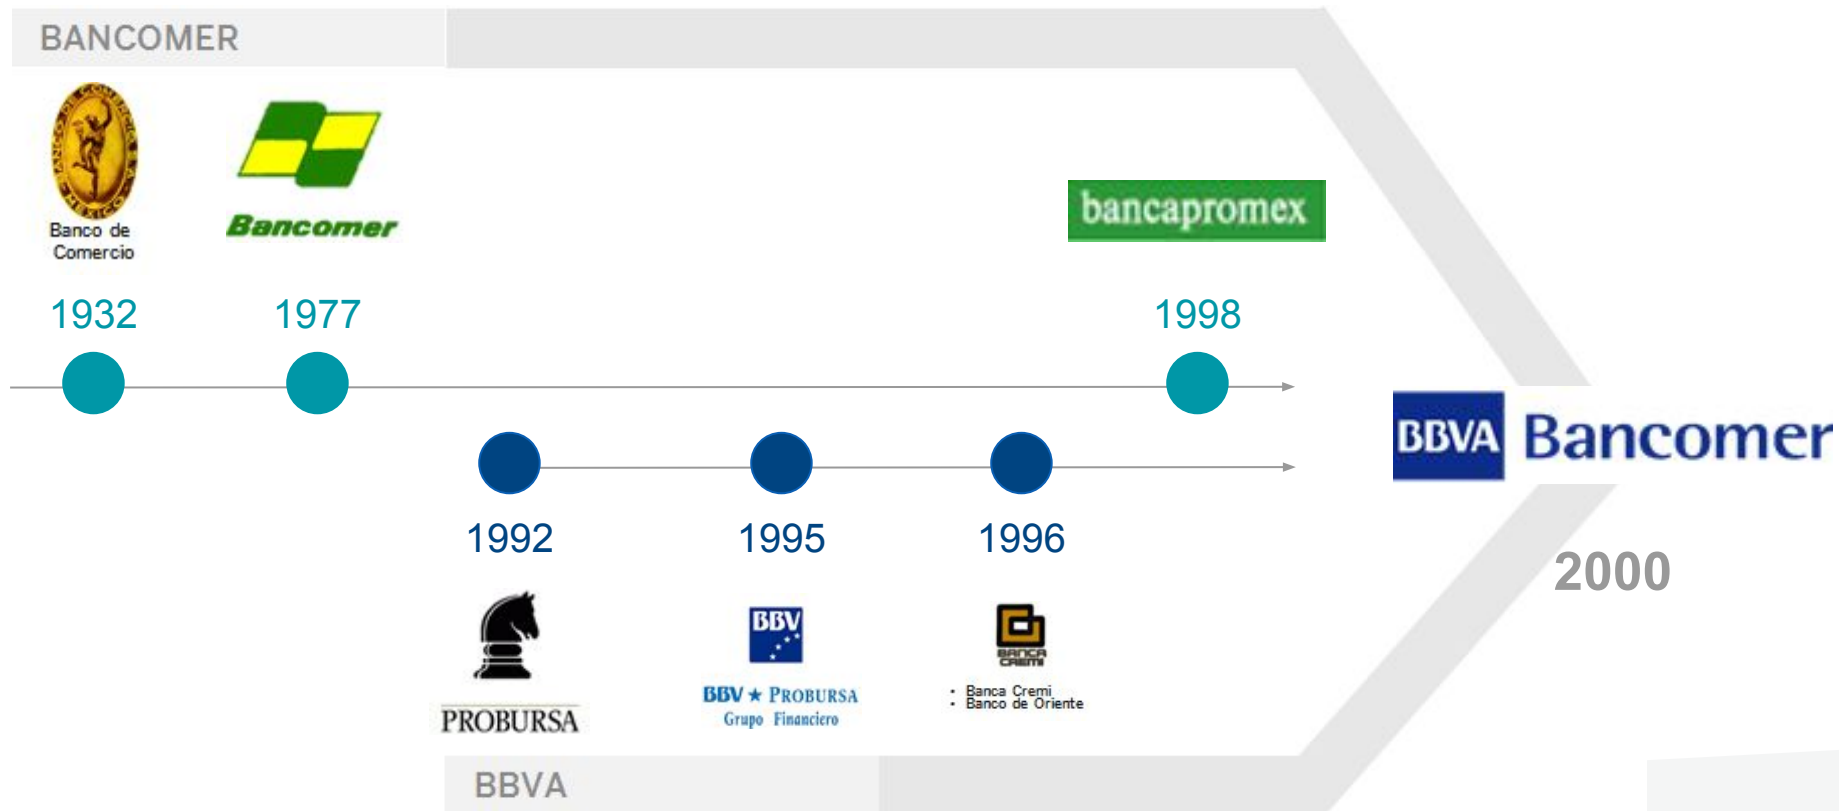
BANCOMER

Banco de Comercio

Bancomer

bancapromex

1932

1977

1998

BBVA Bancomer

2000

1992

1995

1996

PROBURSA

BBV

BBV ★ PROBURSA
Grupo Financiero

BANCA CREMI

• Banca Cremi
• Banco de Oriente

BBVA